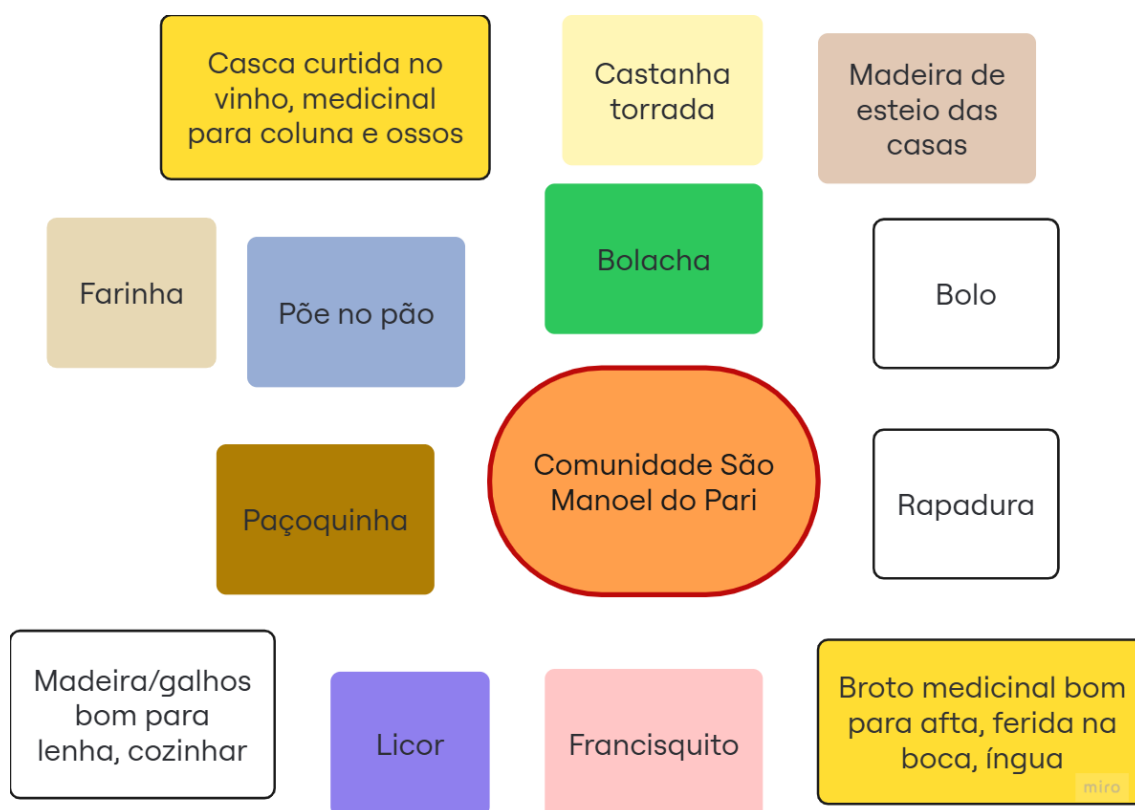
Casca curtida no vinho, medicinal para coluna e ossos

Castanha torrada

Madeira de esteio das casas

Farinha

Põe no pão

Bolacha

Bolo

Paçoquinha

Comunidade São Manoel do Pari

Rapadura

Madeira/galhos bom para lenha, cozinhar

Licor

Francisquito

Broto medicinal bom para afta, ferida na boca, íngua

miro